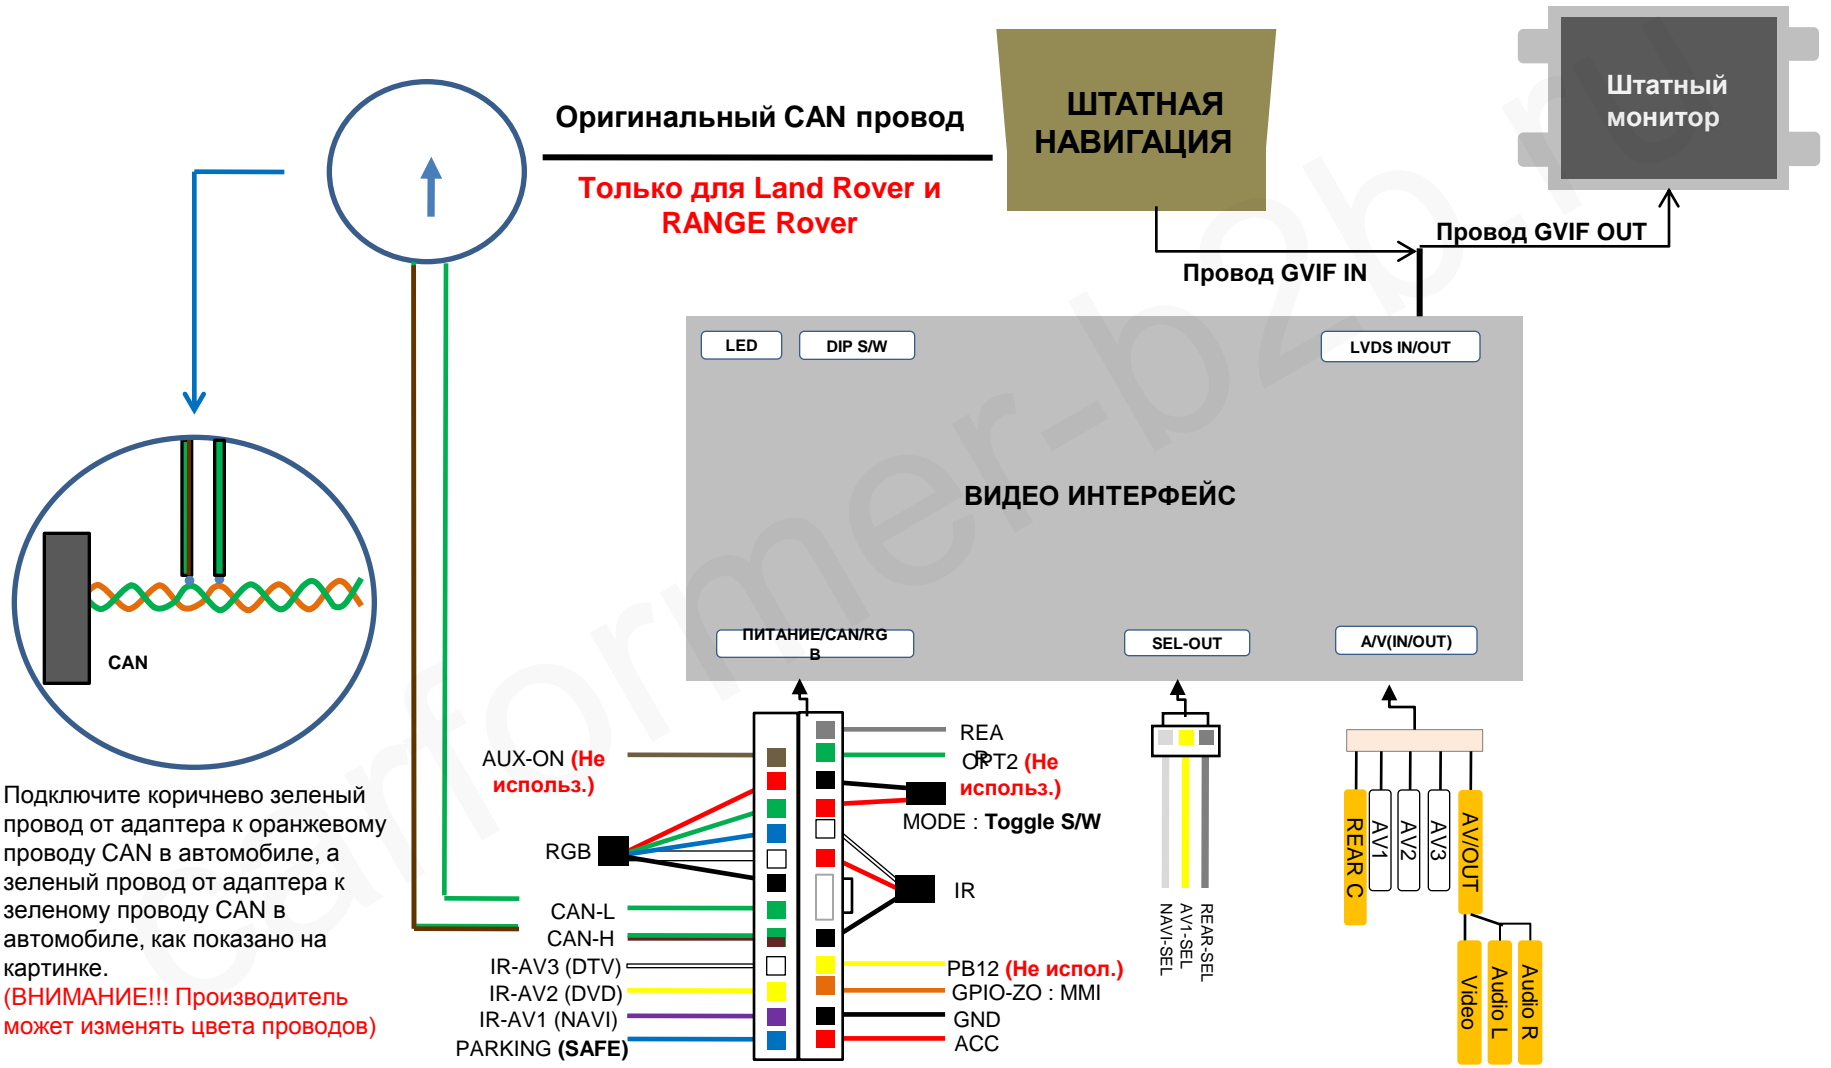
Оригинальный CAN провод

Только для Land Rover и RANGE Rover

ШТАТНАЯ НАВИГАЦИЯ

Штатный монитор

Провод GVIF OUT

Провод GVIF IN

LED

DIP S/W

LVDS IN/OUT

ВИДЕО ИНТЕРФЕЙС

ПИТАНИЕ/CAN/RGB

SEL-OUT

A/V(IN/OUT)

CAN

Подключите коричнево зеленый провод от адаптера к оранжевому проводу CAN в автомобиле, а зеленый провод от адаптера к зеленому проводу CAN в автомобиле, как показано на картинке.
(ВНИМАНИЕ!!! Производитель может изменять цвета проводов)

AUX-ON (Не использ.)

RGB

CAN-L

CAN-H

IR-AV3 (DTV)

IR-AV2 (DVD)

IR-AV1 (NAVI)

PARKING (SAFE)

REAR

OPT2 (Не использ.)

MODE : Toggle S/W

IR

PB12 (Не испол.)

GPIO-ZO : MMI

GND

ACC

NAVI-SEL

AV1-SEL

REAR-SEL

REAR C

AV1

AV2

AV3

AV/OUT

Video

Audio L

Audio R

carformer-b2b.ru